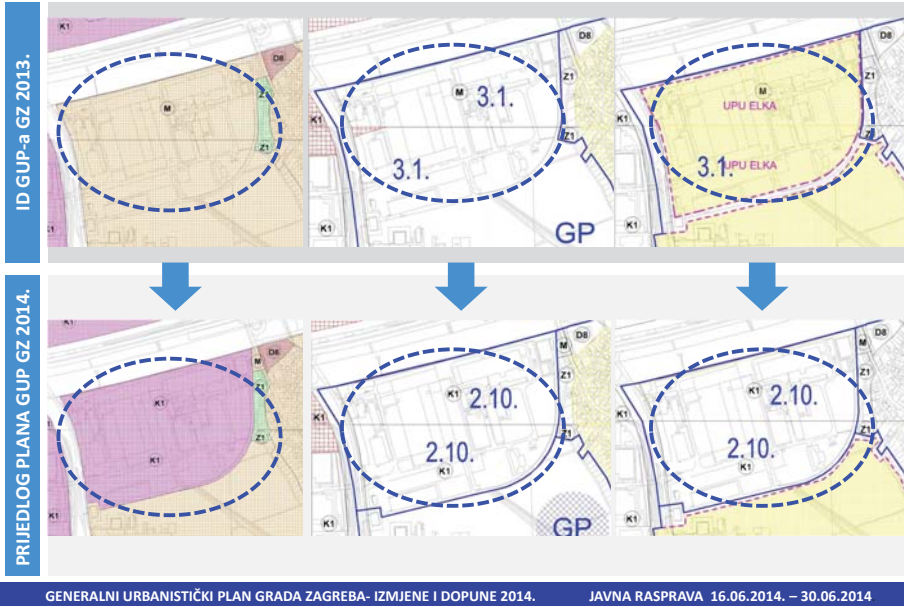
ID GUP-a GZ 2013.

K1 D8 M Z1 Z1 K1

D8 M 3.1. Z1 K1 3.1. Z1 K1 GP

D8 Z1 M UPU ELKA K1 UPU ELKA 3.1. K1

PRIJEDLOG PLANA GUP GZ 2014.

D8 Z1 K1 K1 Z1

M Z1 GP K1 2.10. Z1 2.10. K1 K1 GP

D8 M Z1 K1 2.10. 2.10. K1 Z1 K1

GENERALNI URBANISTIČKI PLAN GRADA ZAGREBA- IZMJENE I DOPUNE 2014. JAVNA RASPRAVA 16.06.2014. – 30.06.2014